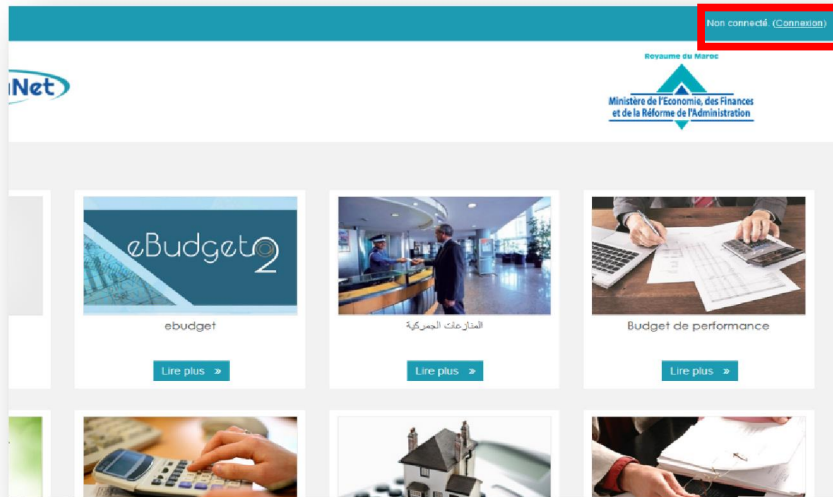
Non connecté. (Connexion)

Net

Royaume du Maroc
Ministère de l'Economie, des Finances et de la Réforme de l'Administration

eBudget 2

ebudget

Lire plus »

المنازعات الجمركية

Lire plus »

Budget de performance

Lire plus »